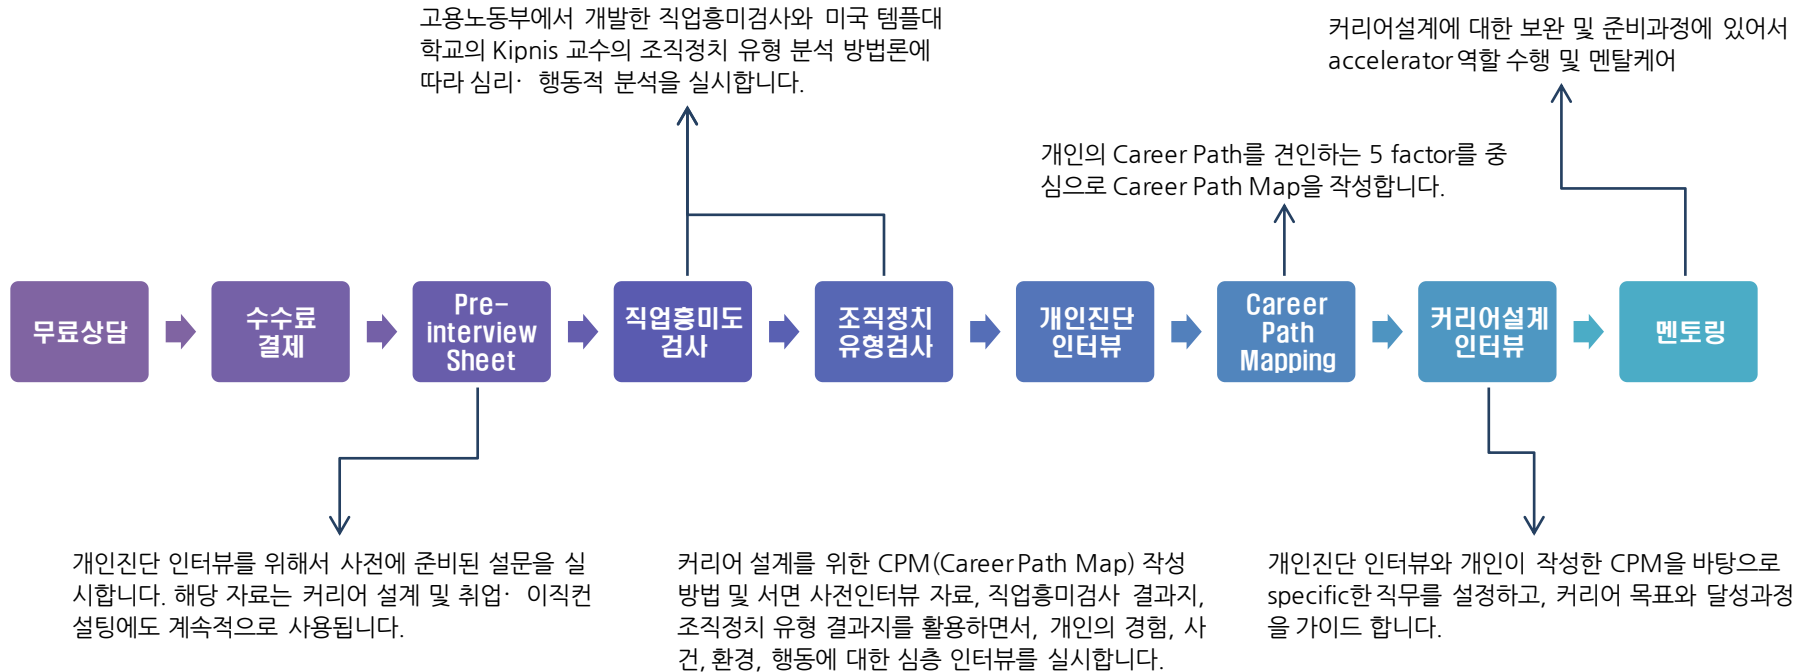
고용노동부에서 개발한 직업흥미검사와 미국 템플대학교의 Kipnis 교수의 조직정치 유형 분석 방법론에 따라 심리· 행동적 분석을 실시합니다.

커리어설계에 대한 보완 및 준비과정에 있어서 accelerator 역할 수행 및 멘탈케어

개인의 Career Path를 견인하는 5 factor를 중심으로 Career Path Map을 작성합니다.

무료상담

수수료 결제

Pre-interview Sheet

직업흥미도 검사

조직정치 유형검사

개인진단 인터뷰

Career Path Mapping

커리어설계 인터뷰

멘토링

개인진단 인터뷰를 위해서 사전에 준비된 설문을 실시합니다. 해당 자료는 커리어 설계 및 취업· 이직컨설팅에도 계속적으로 사용됩니다.

커리어 설계를 위한 CPM(Career Path Map) 작성방법 및 서면 사전인터뷰 자료, 직업흥미검사 결과지, 조직정치 유형 결과지를 활용하면서, 개인의 경험, 사건, 환경, 행동에 대한 심층 인터뷰를 실시합니다.

개인진단 인터뷰와 개인이 작성한 CPM을 바탕으로 specific한 직무를 설정하고, 커리어 목표와 달성과정을 가이드 합니다.